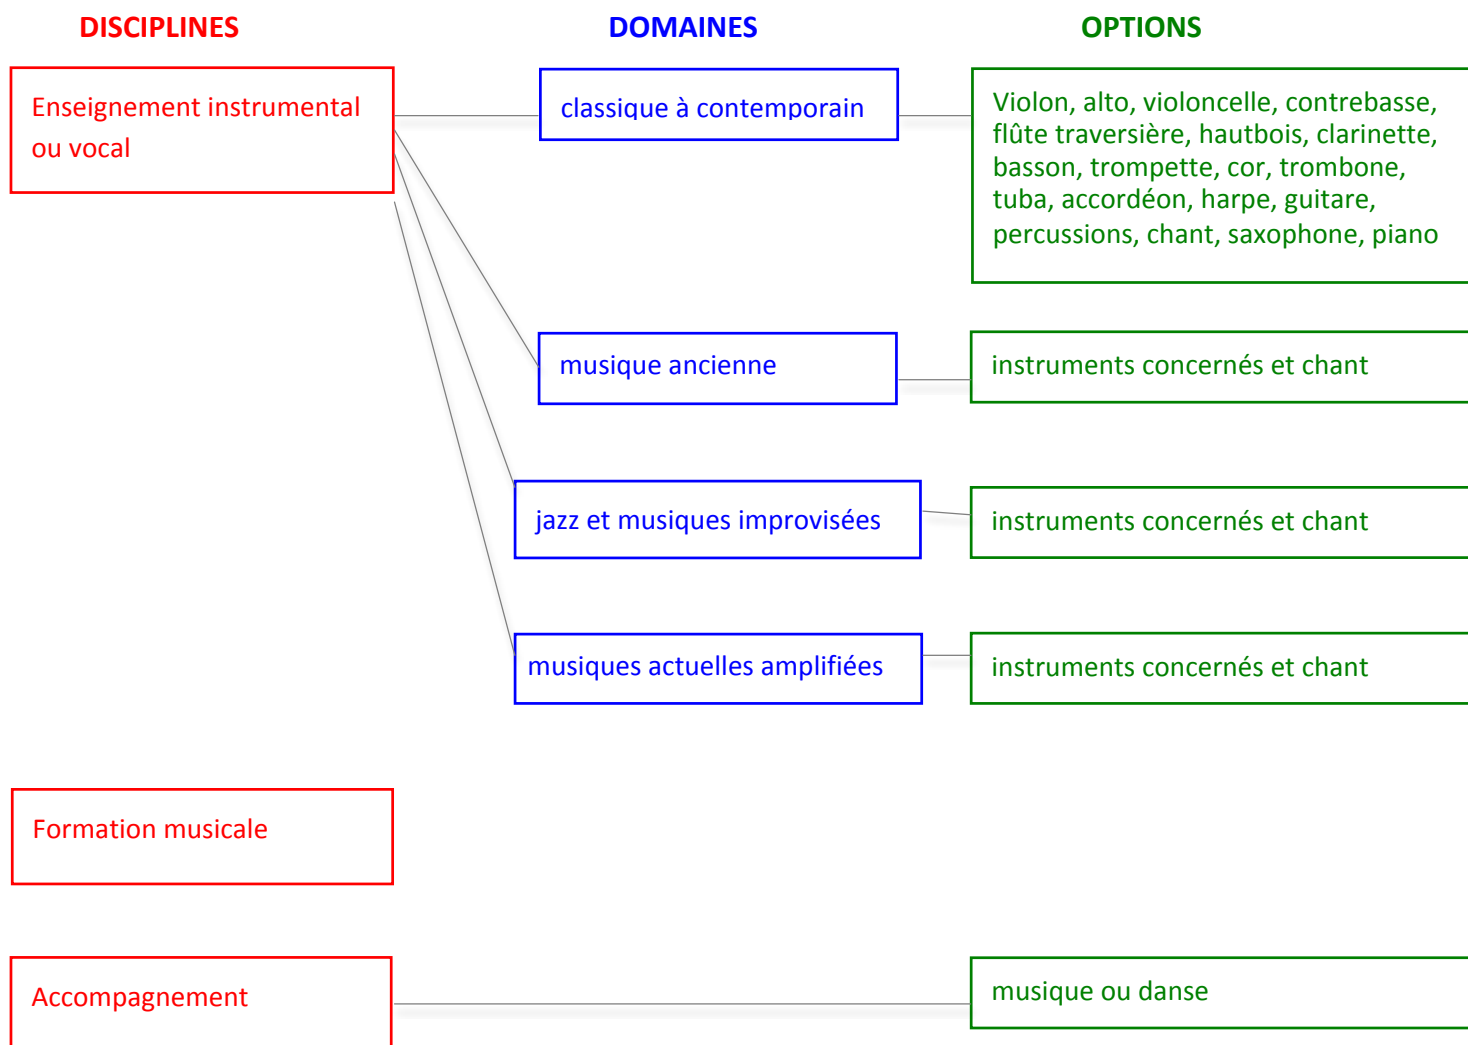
DISCIPLINES

DOMAINES

OPTIONS

Enseignement instrumental ou vocal

classique à contemporain

Violon, alto, violoncelle, contrebasse, flûte traversière, hautbois, clarinette, basson, trompette, cor, trombone, tuba, accordéon, harpe, guitare, percussions, chant, saxophone, piano

musique ancienne

instruments concernés et chant

jazz et musiques improvisées

instruments concernés et chant

musiques actuelles amplifiées

instruments concernés et chant

Formation musicale

Accompagnement

musique ou danse